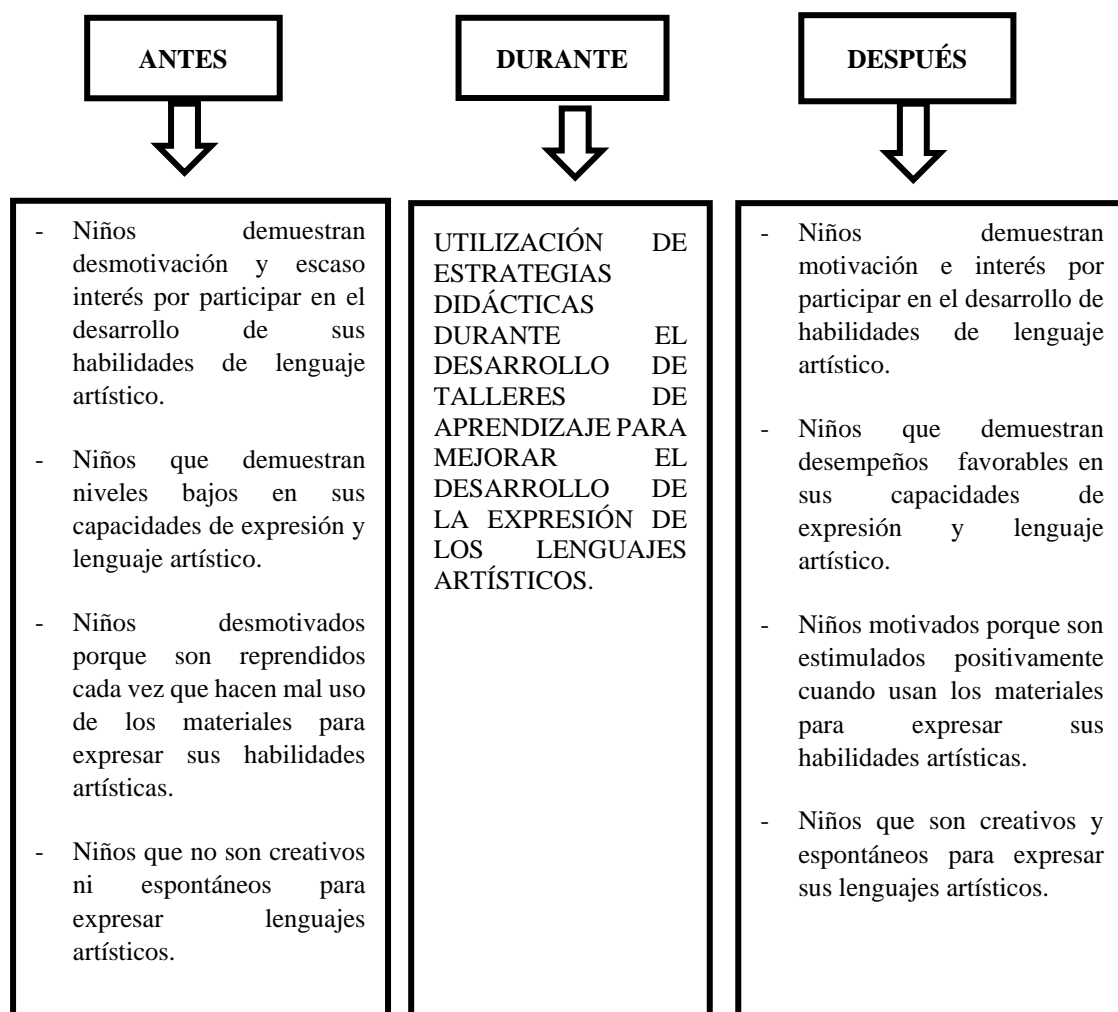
ANTES

- Niños demuestran desmotivación y escaso interés por participar en el desarrollo de sus habilidades de lenguaje artístico.

- Niños que demuestran niveles bajos en sus capacidades de expresión y lenguaje artístico.

- Niños desmotivados porque son reprendidos cada vez que hacen mal uso de los materiales para expresar sus habilidades artísticas.

- Niños que no son creativos ni espontáneos para expresar lenguajes artísticos.

DURANTE

UTILIZACIÓN DE ESTRATEGIAS DIDÁCTICAS DURANTE EL DESARROLLO DE TALLERES DE APRENDIZAJE PARA MEJORAR EL DESARROLLO DE LA EXPRESIÓN DE LOS LENGUAJES ARTÍSTICOS.

DESPUÉS

- Niños demuestran motivación e interés por participar en el desarrollo de habilidades de lenguaje artístico.

- Niños que demuestran desempeños favorables en sus capacidades de expresión y lenguaje artístico.

- Niños motivados porque son estimulados positivamente cuando usan los materiales para expresar sus habilidades artísticas.

- Niños que son creativos y espontáneos para expresar sus lenguajes artísticos.